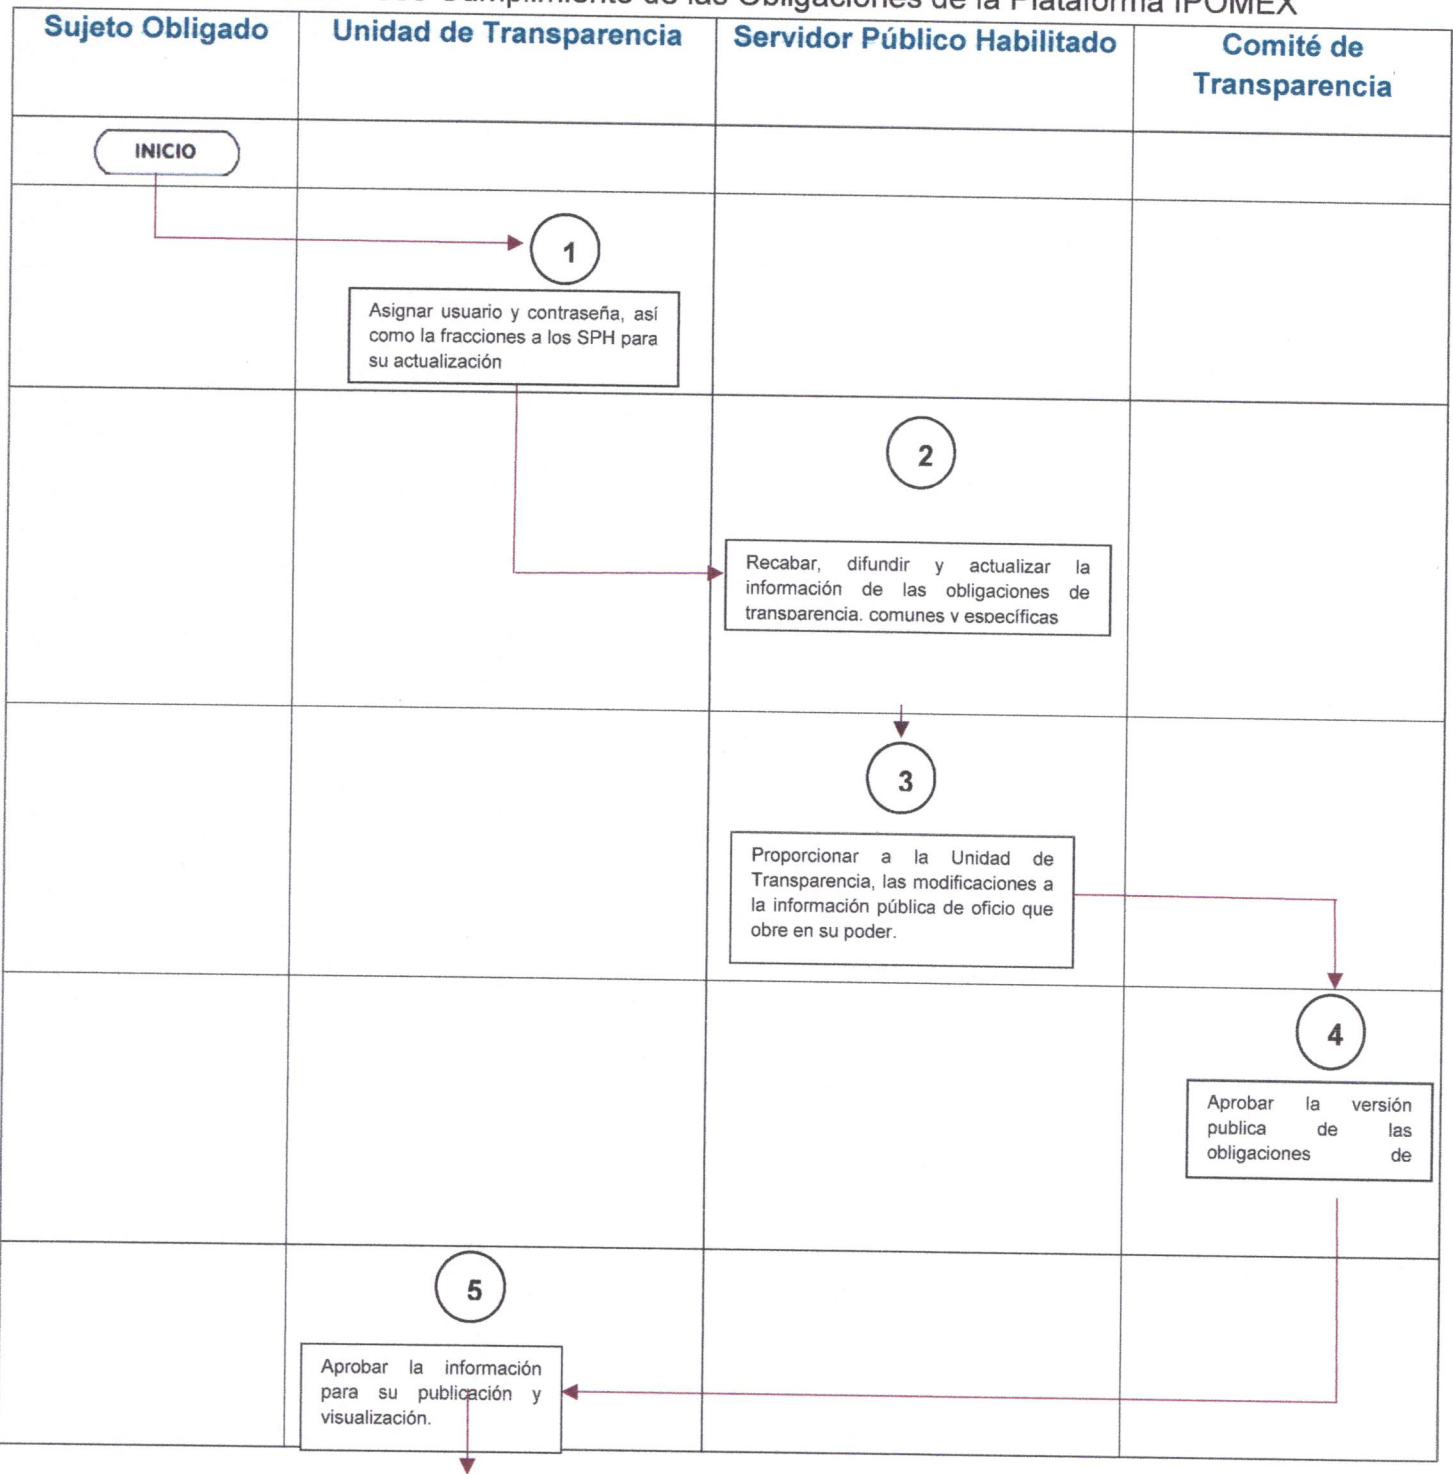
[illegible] Cumplimiento de las Obligaciones de la Plataforma IPOMEX

Sujeto Obligado

Unidad de Transparencia

Servidor Público Habilitado

Comité de Transparencia

INICIO

1

Asignar usuario y contraseña, así como la fracciones a los SPH para su actualización

2

Recabar, difundir y actualizar la información de las obligaciones de transparencia, comunes y específicas

3

Proporcionar a la Unidad de Transparencia, las modificaciones a la información pública de oficio que obre en su poder.

4

Aprobar la versión publica de las obligaciones de

5

Aprobar la información para su publicación y visualización.